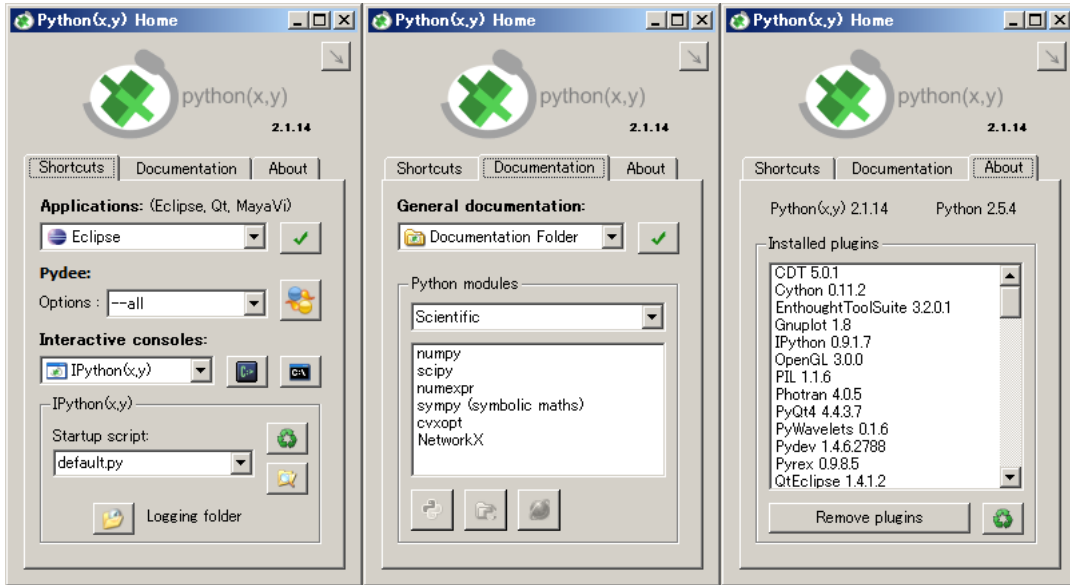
Python(x,y) Home

python(x,y)
2.1.14

Shortcuts | Documentation | About

Applications: (Eclipse, Qt, MayaVi)
Eclipse

Pydee:
Options : --all

Interactive consoles:
IPython(x,y)

IPython(x,y)
Startup script:
default.py

Logging folder

Python(x,y) Home

python(x,y)
2.1.14

Shortcuts | Documentation | About

General documentation:
Documentation Folder

Python modules
Scientific

numpy
scipy
numexpr
sympy (symbolic maths)
cvxopt
NetworkX

Python(x,y) Home

python(x,y)
2.1.14

Shortcuts | Documentation | About

Python(x,y) 2.1.14 Python 2.5.4

Installed plugins
CDT 5.0.1
Cython 0.11.2
EnthoughtToolSuite 3.2.0.1
Gnuplot 1.8
IPython 0.9.1.7
OpenGL 3.0.0
PIL 1.1.6
Photran 4.0.5
PyQt4 4.4.3.7
PyWavelets 0.1.6
Pydev 1.4.6.2788
Pyrex 0.9.8.5
QtEclipse 1.4.1.2

Remove plugins